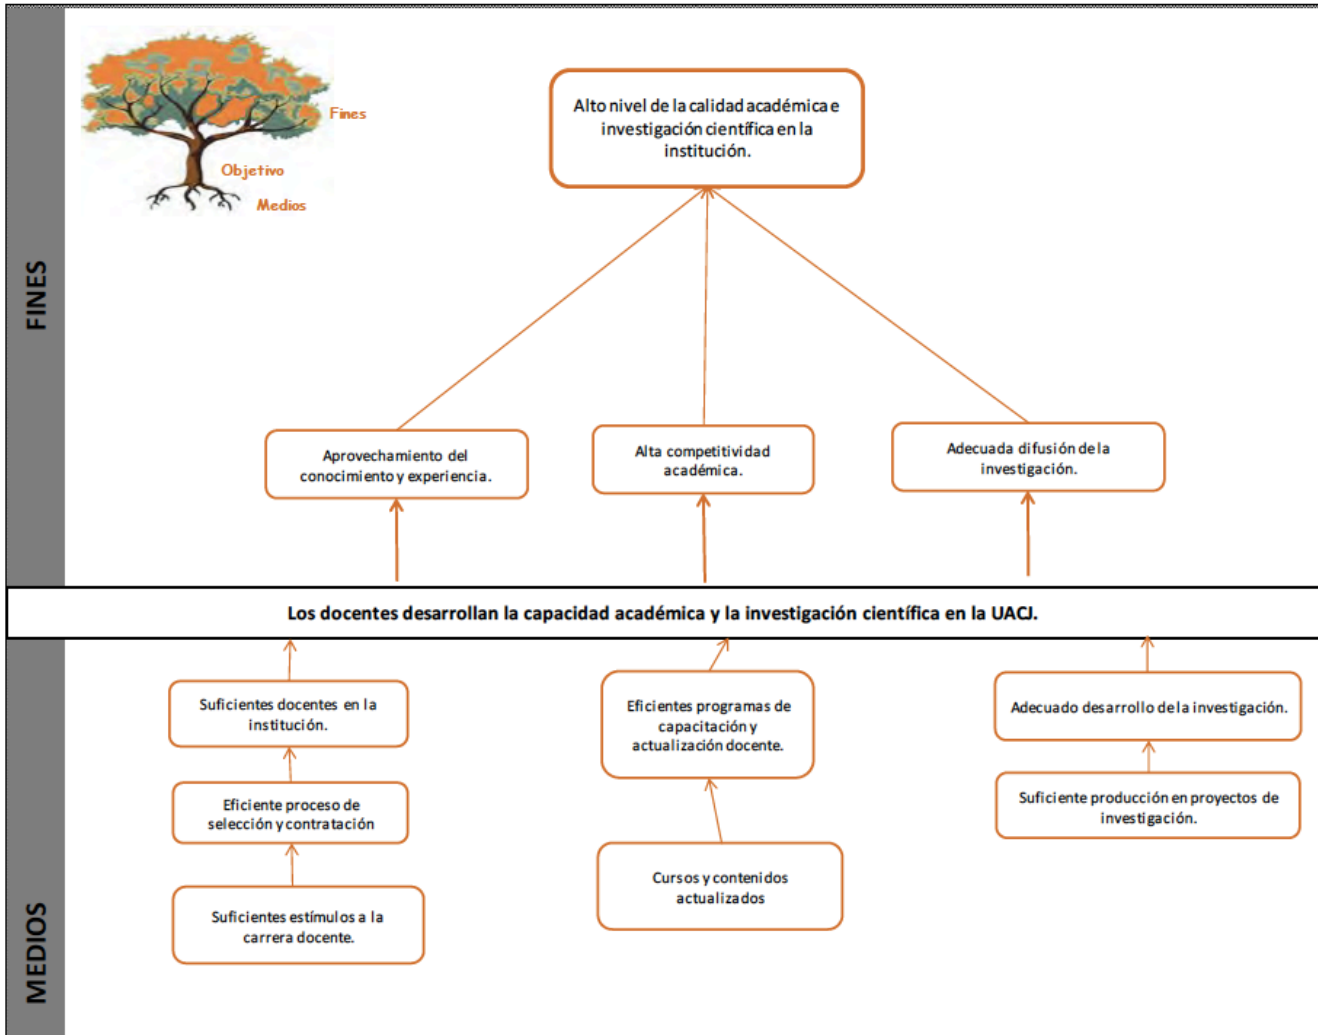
FINES

Fines
Objetivo
Medios

Alto nivel de la calidad académica e investigación científica en la institución.

Aprovechamiento del conocimiento y experiencia.

Alta competitividad académica.

Adecuada difusión de la investigación.

Los docentes desarrollan la capacidad académica y la investigación científica en la UACJ.

MEDIOS

Suficientes docentes en la institución.

Eficiente proceso de selección y contratación

Suficientes estímulos a la carrera docente.

Eficientes programas de capacitación y actualización docente.

Cursos y contenidos actualizados

Adecuado desarrollo de la investigación.

Suficiente producción en proyectos de investigación.